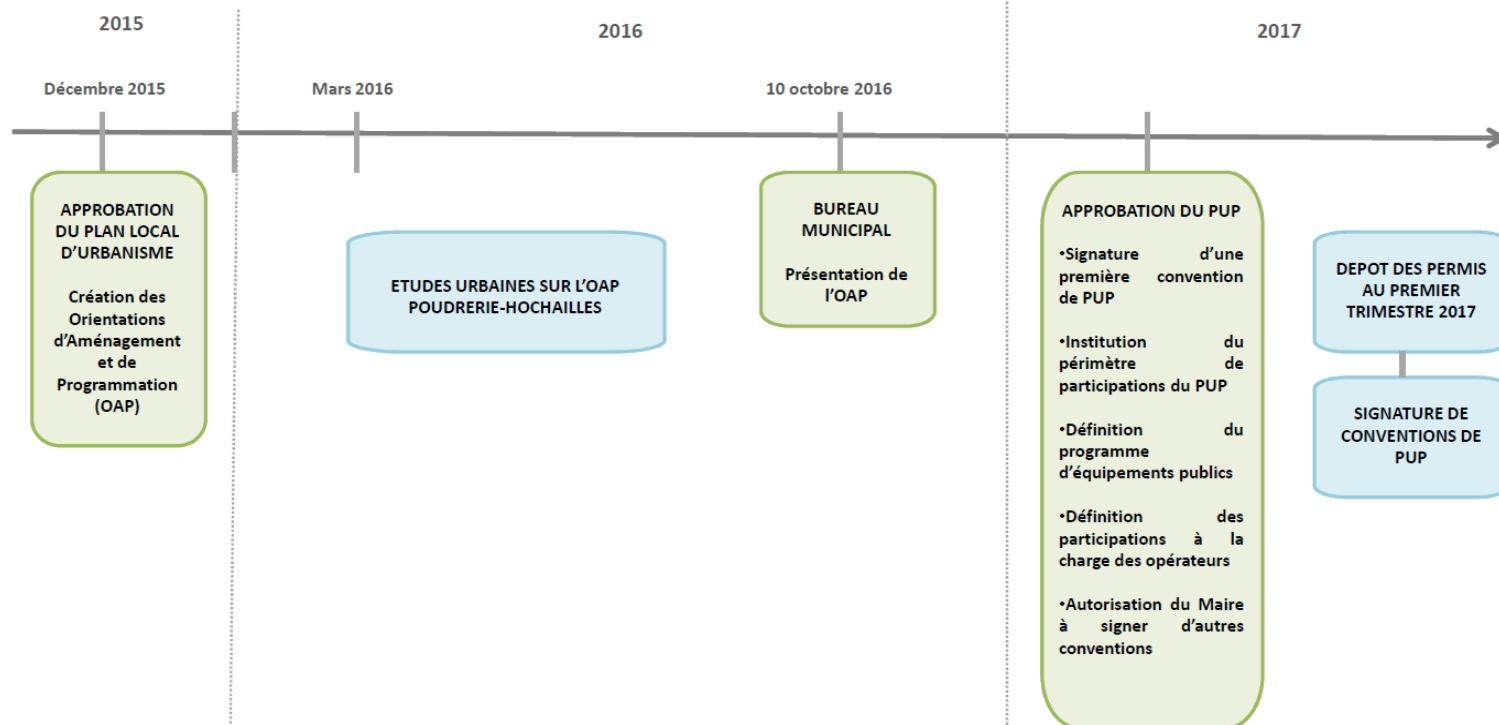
2015

2016

2017

Décembre 2015

Mars 2016

10 octobre 2016

APPROBATION DU PLAN LOCAL D'URBANISME

Création des Orientations d'Aménagement et de Programmation (OAP)

ETUDES URBAINES SUR L'OAP POUDRERIE-HOCHAILLES

BUREAU MUNICIPAL

Présentation de l'OAP

APPROBATION DU PUP

•Signature d'une première convention de PUP

•Institution du périmètre de participations du PUP

•Définition du programme d'équipements publics

•Définition des participations à la charge des opérateurs

•Autorisation du Maire à signer d'autres conventions

DEPOT DES PERMIS AU PREMIER TRIMESTRE 2017

SIGNATURE DE CONVENTIONS DE PUP